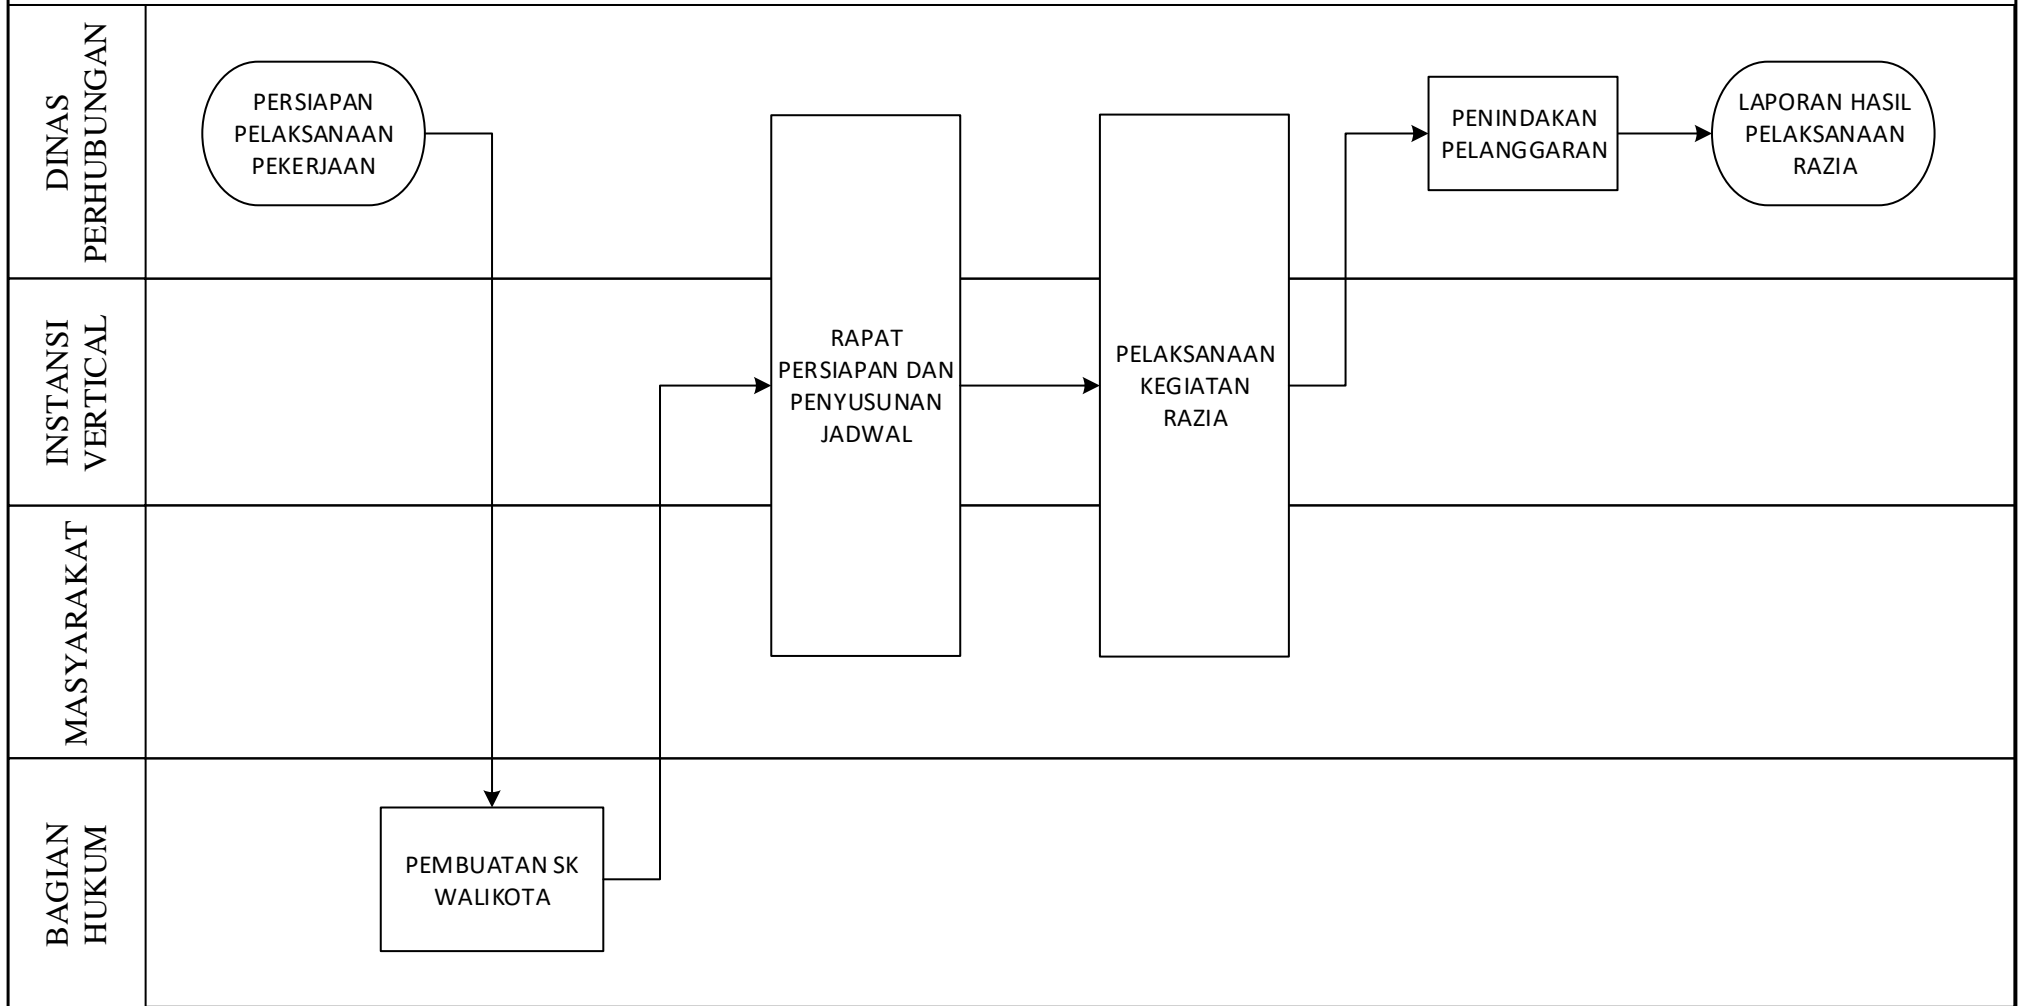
DINAS PERHUBUNGAN

PERSIAPAN PELAKSANAAN PEKERJAAN

PENINDAKAN PELANGGARAN

LAPORAN HASIL PELAKSANAAN RAZIA

INSTANSI VERTICAL

RAPAT PERSIAPAN DAN PENYUSUNAN JADWAL

PELAKSANAAN KEGIATAN RAZIA

MASYARAKAT

BAGIAN HUKUM

PEMBUATAN SK WALIKOTA